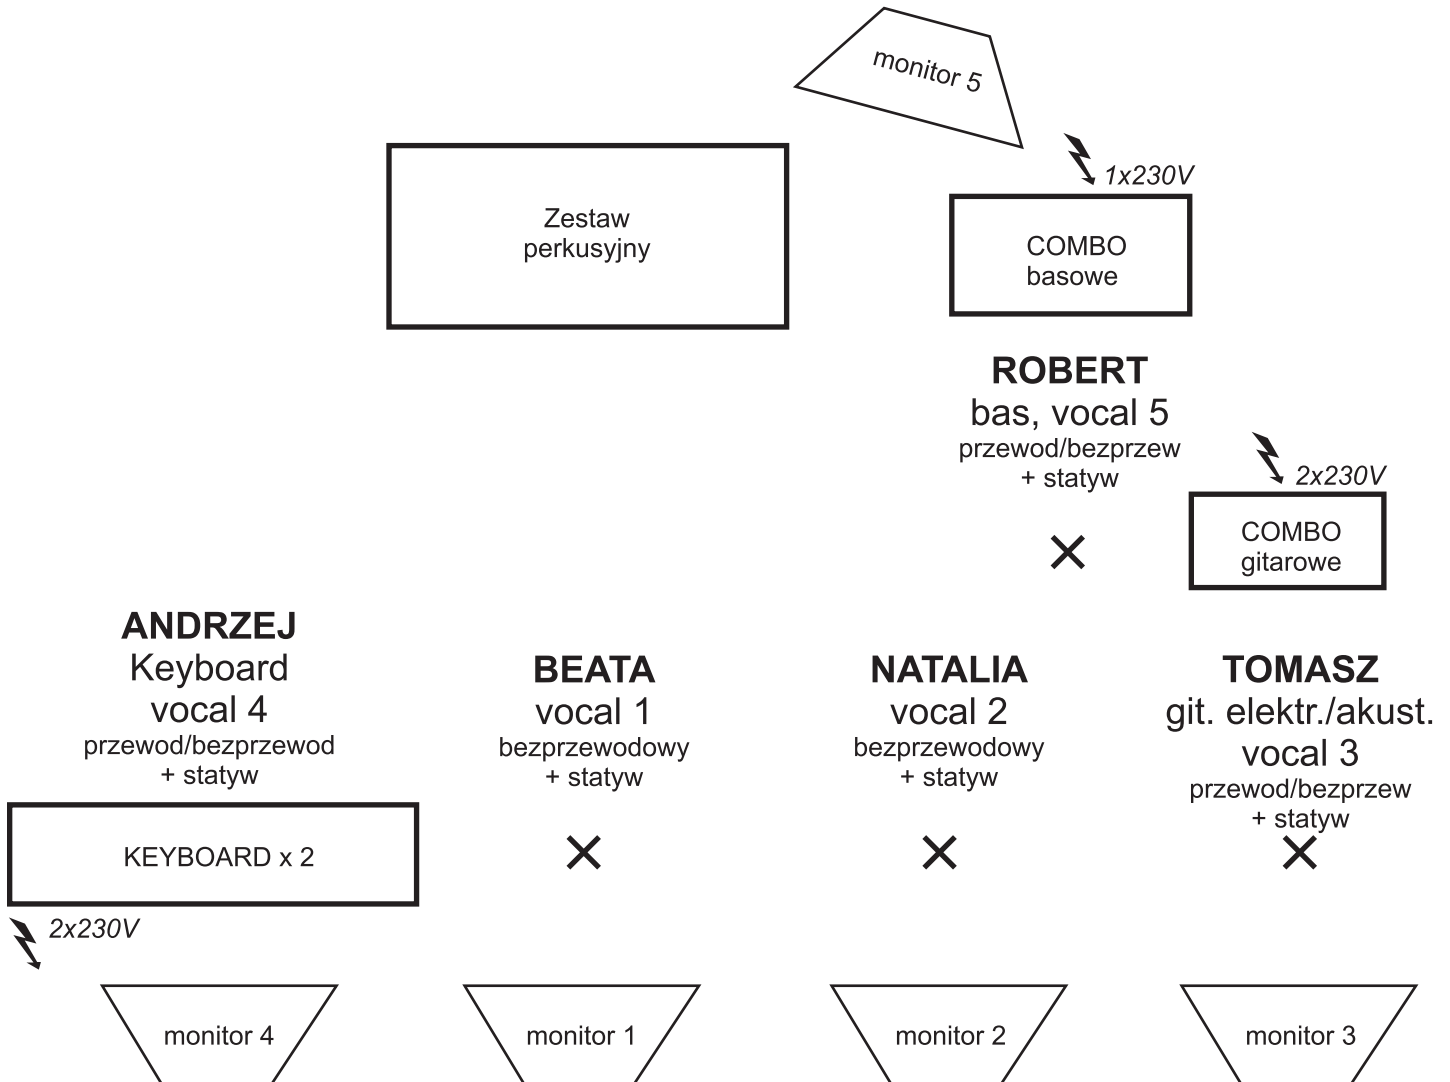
monitor 5

Zestaw perkusyjny

1x230V

COMBO basowe

**ROBERT**
bas, vocal 5
przewod/bezprzew
+ statyw

2x230V

COMBO gitarowe

**ANDRZEJ**
Keyboard
vocal 4
przewod/bezprzewod
+ statyw

KEYBOARD x 2

2x230V

**BEATA**
vocal 1
bezprzewodowy
+ statyw

**NATALIA**
vocal 2
bezprzewodowy
+ statyw

**TOMASZ**
git. elektr./akust.
vocal 3
przewod/bezprzew
+ statyw

monitor 4

monitor 1

monitor 2

monitor 3